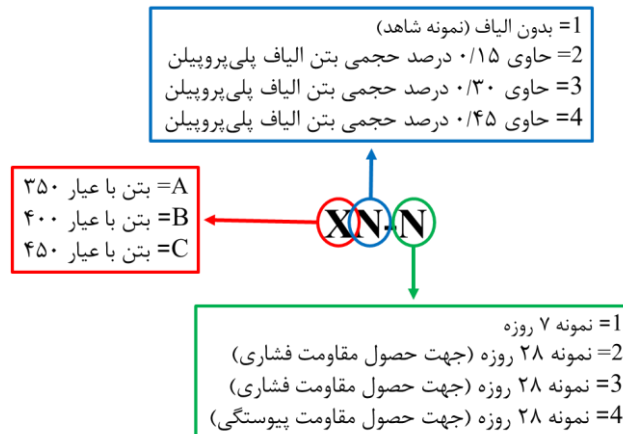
1= بدون الیاف (نمونه شاهد)
2= حاوی ۰/۱۵ درصد حجمی بتن الیاف پلی‌پروپیلن
3= حاوی ۰/۳۰ درصد حجمی بتن الیاف پلی‌پروپیلن
4= حاوی ۰/۴۵ درصد حجمی بتن الیاف پلی‌پروپیلن

A= بتن با عیار ۳۵۰
B= بتن با عیار ۴۰۰
C= بتن با عیار ۴۵۰

XN.N

1= نمونه ۷ روزه
2= نمونه ۲۸ روزه (جهت حصول مقاومت فشاری)
3= نمونه ۲۸ روزه (جهت حصول مقاومت فشاری)
4= نمونه ۲۸ روزه (جهت حصول مقاومت پیوستگی)